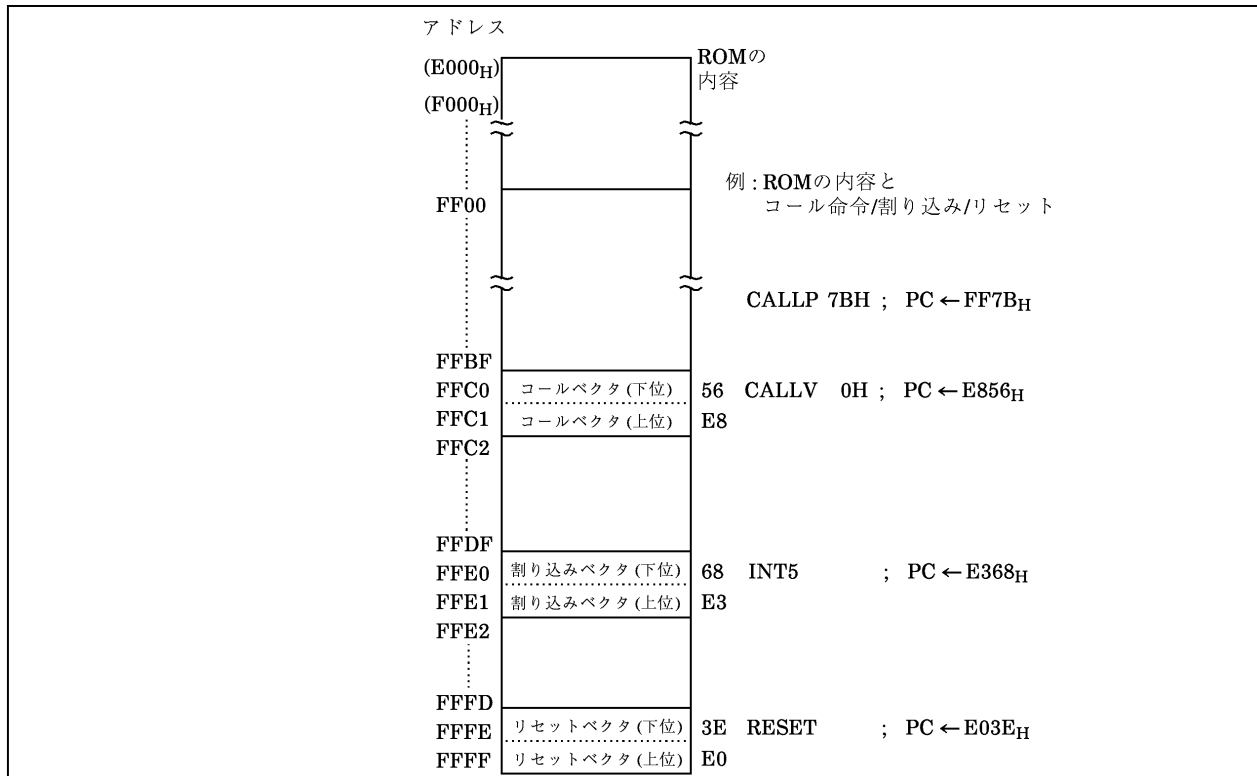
アドレス

($E000_H$)
($F000_H$)

ROMの内容

例：ROMの内容と
コール命令/割り込み/リセット

FF00

CALLP 7BH ; PC ← $FF7B_H$

FFBF
FFC0 コールベクタ (下位) 56 CALLV 0H ; PC ← $E856_H$
FFC1 コールベクタ (上位) E8
FFC2

FFDF
FFE0 割り込みベクタ (下位) 68 INT5 ; PC ← $E368_H$
FFE1 割り込みベクタ (上位) E3
FFE2

FFFD
FFFE リセットベクタ (下位) 3E RESET ; PC ← $E03E_H$
FFFF リセットベクタ (上位) E0